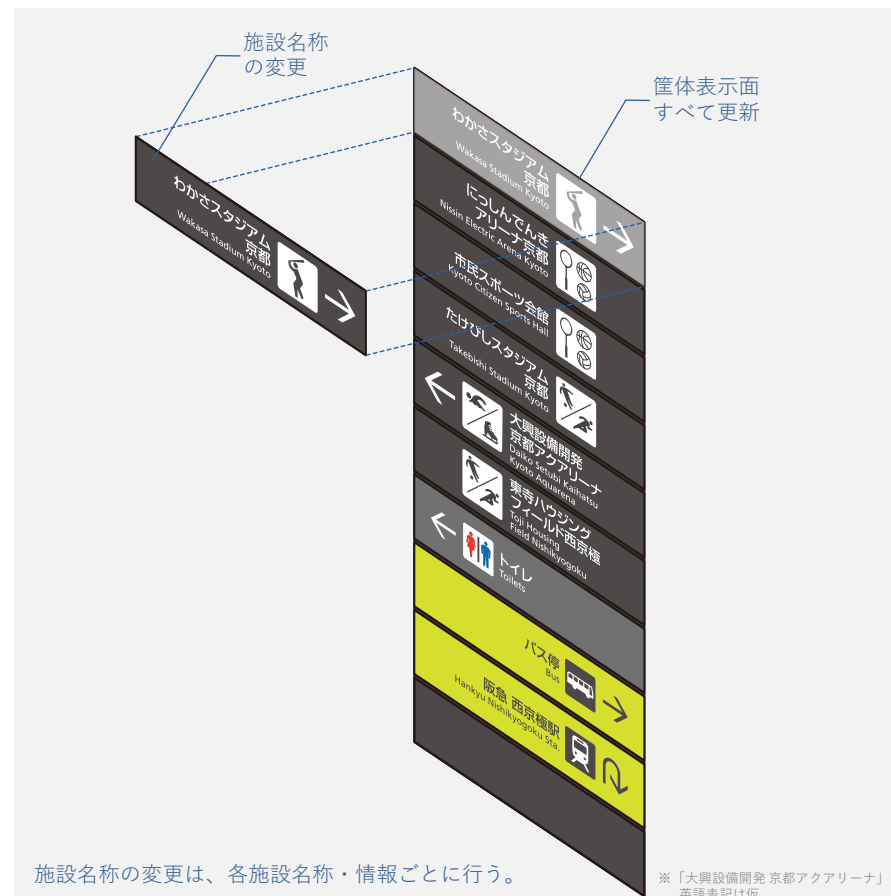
施設名称
の変更

筐体表示面
すべて更新

わかさスタジアム
京都
Wakasa Stadium Kyoto

わかさスタジアム
京都
Wakasa Stadium Kyoto

にっしんでんき
アリーナ京都
Nissin Electric Arena Kyoto

市民スポーツ会館
Kyoto Citizen Sports Hall

たけびしスタジアム
京都
Takebishi Stadium Kyoto

大興設備開発
京都アクアリーナ
Daiko Setubi Kaihatsu
Kyoto Aquarena

東寺ハウジング
フィールド西京極
Toji Housing
Field Nishikyogoku

トイレ
Toilets

バス停
Bus

阪急 西京極駅
Hankyu Nishikyogoku Sta.

施設名称の変更は、各施設名称・情報ごとに行う。

※「大興設備開発 京都アクアリーナ」
英語表記は仮